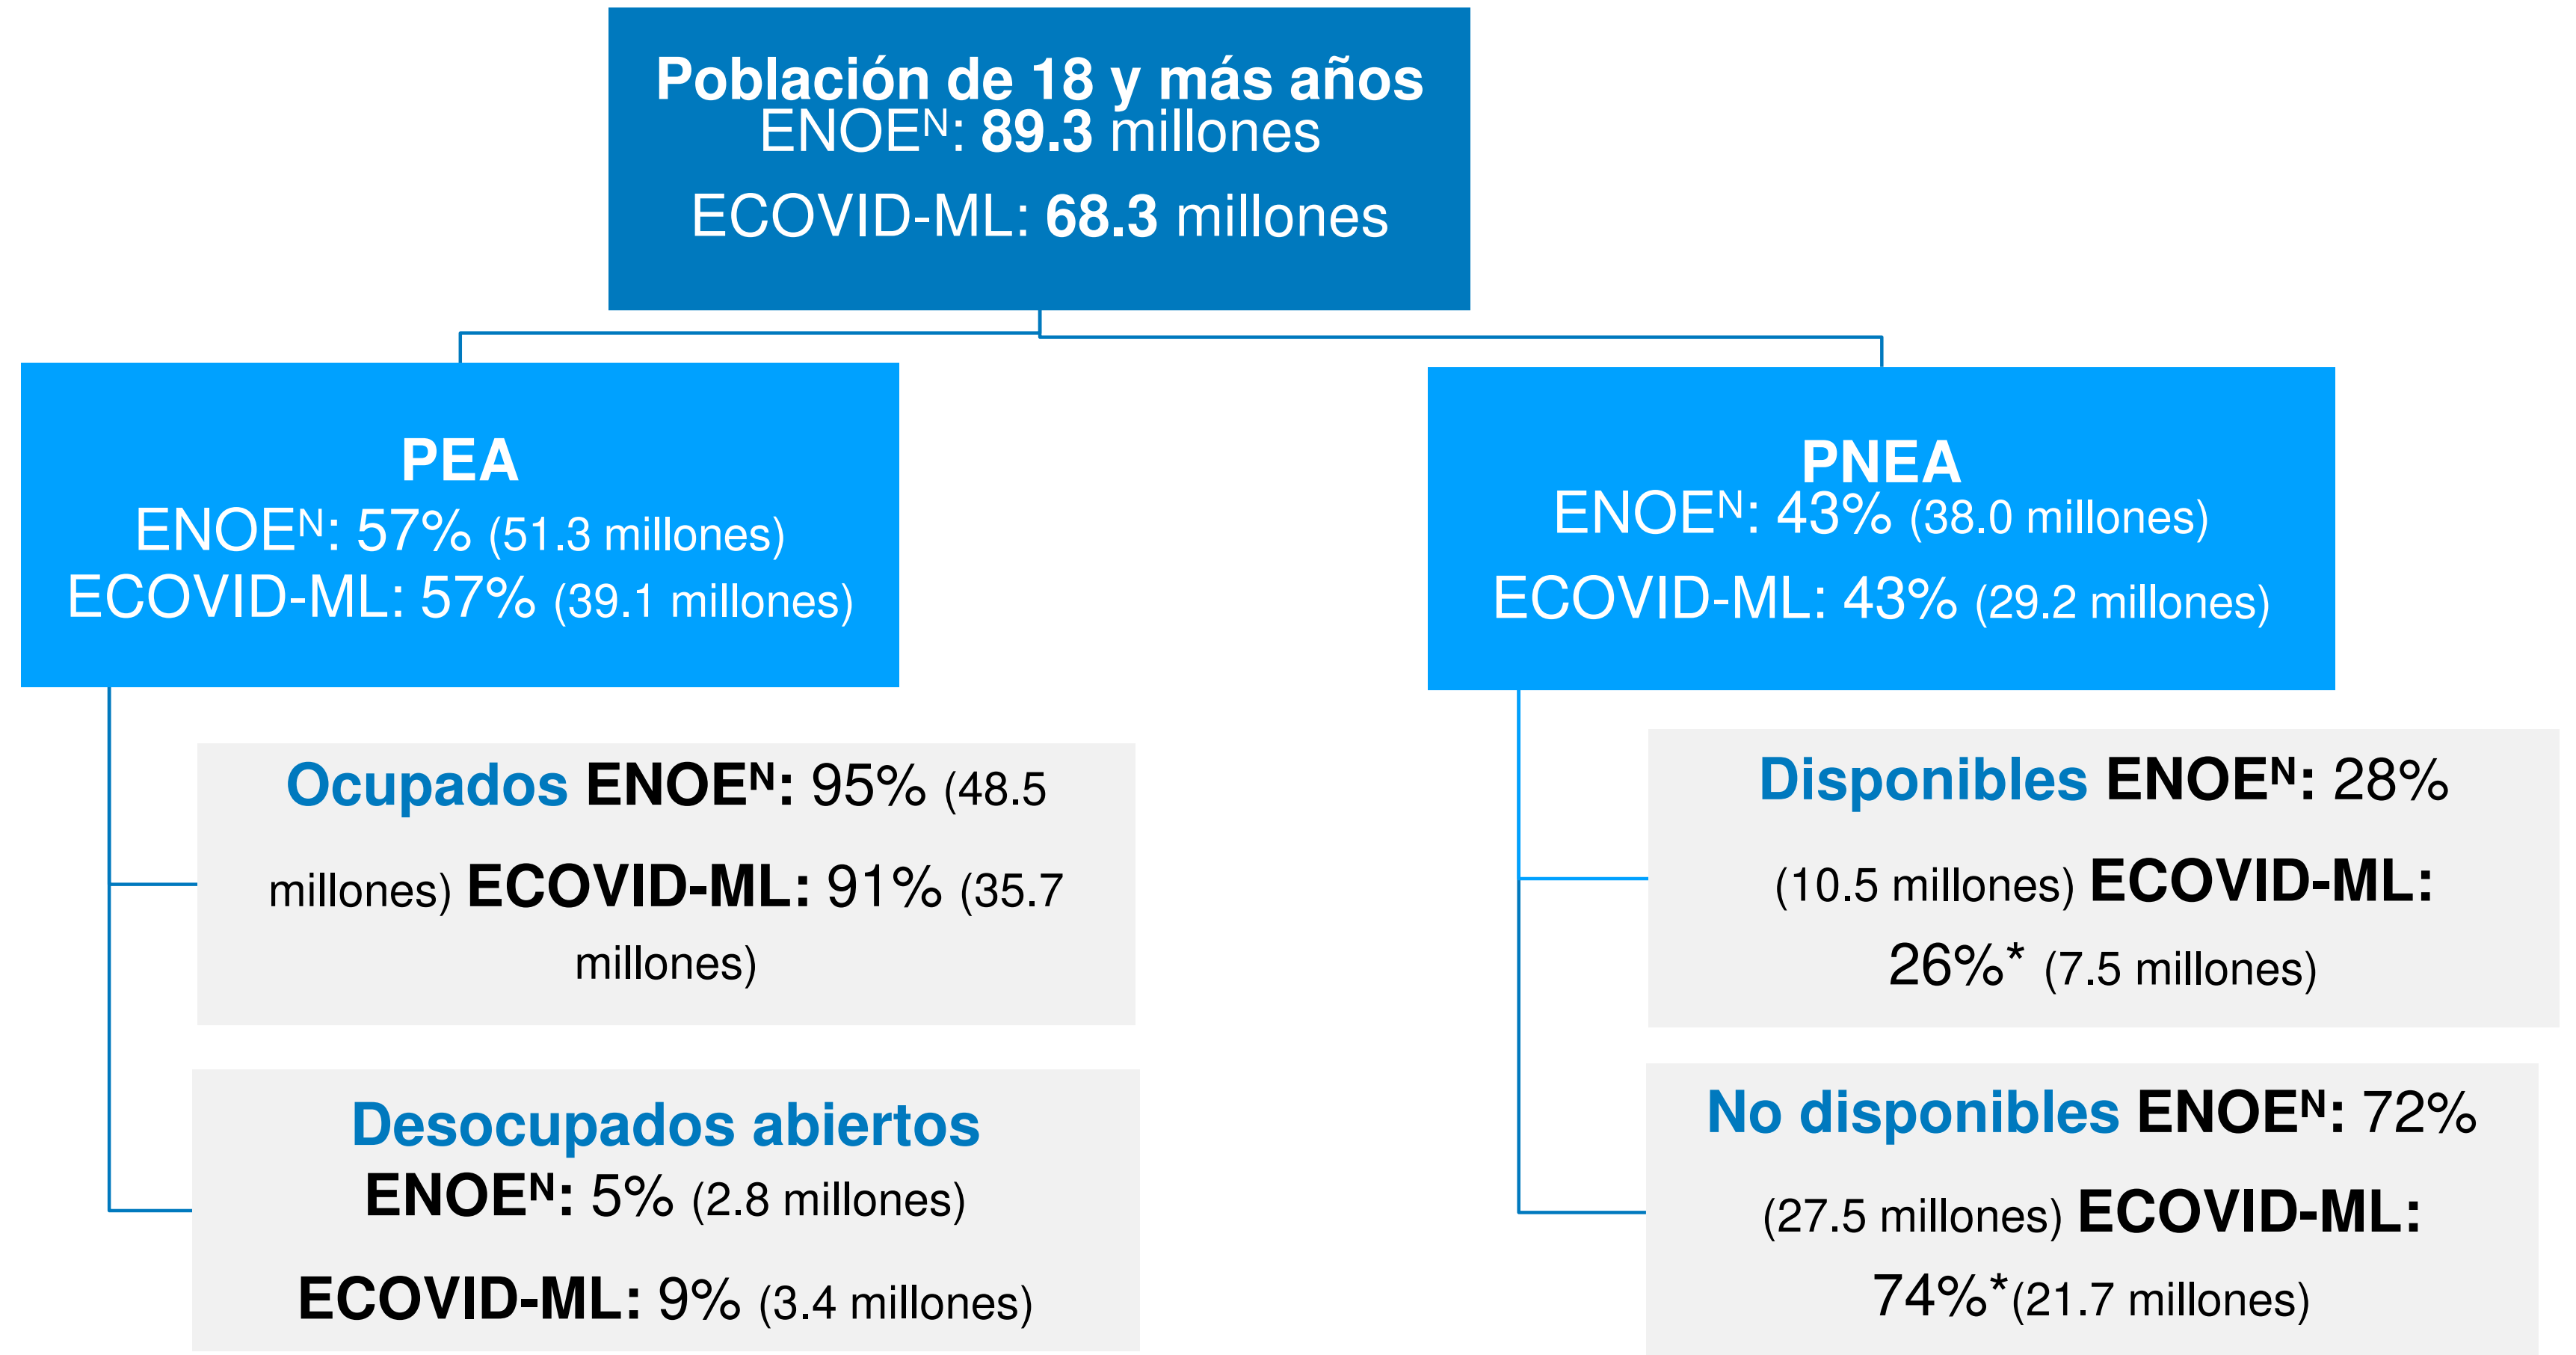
Población de 18 y más años
ENOE$^N$: 89.3 millones
ECOVID-ML: 68.3 millones

PEA
ENOE$^N$: 57% (51.3 millones)
ECOVID-ML: 57% (39.1 millones)

PNEA
ENOE$^N$: 43% (38.0 millones)
ECOVID-ML: 43% (29.2 millones)

Ocupados ENOE$^N$: 95% (48.5 millones) ECOVID-ML: 91% (35.7 millones)

Desocupados abiertos
ENOE$^N$: 5% (2.8 millones)
ECOVID-ML: 9% (3.4 millones)

Disponibles ENOE$^N$: 28% (10.5 millones) ECOVID-ML: 26%* (7.5 millones)

No disponibles ENOE$^N$: 72% (27.5 millones) ECOVID-ML: 74%*(21.7 millones)